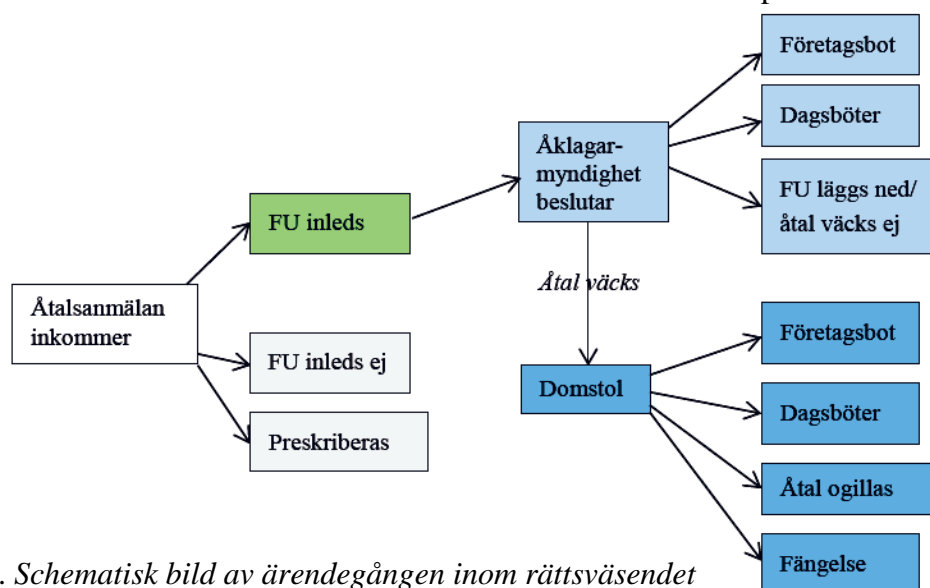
Åtalsanmälan inkommer

FU inleds

FU inleds ej

Preskriberas

Åklagar-myndighet beslutar

Företagsbot

Dagsböter

FU läggs ned/ åtal väcks ej

Åtal väcks

Domstol

Företagsbot

Dagsböter

Åtal ogillas

Fängelse

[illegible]. Schematisk bild av ärendegången inom rättsväsendet